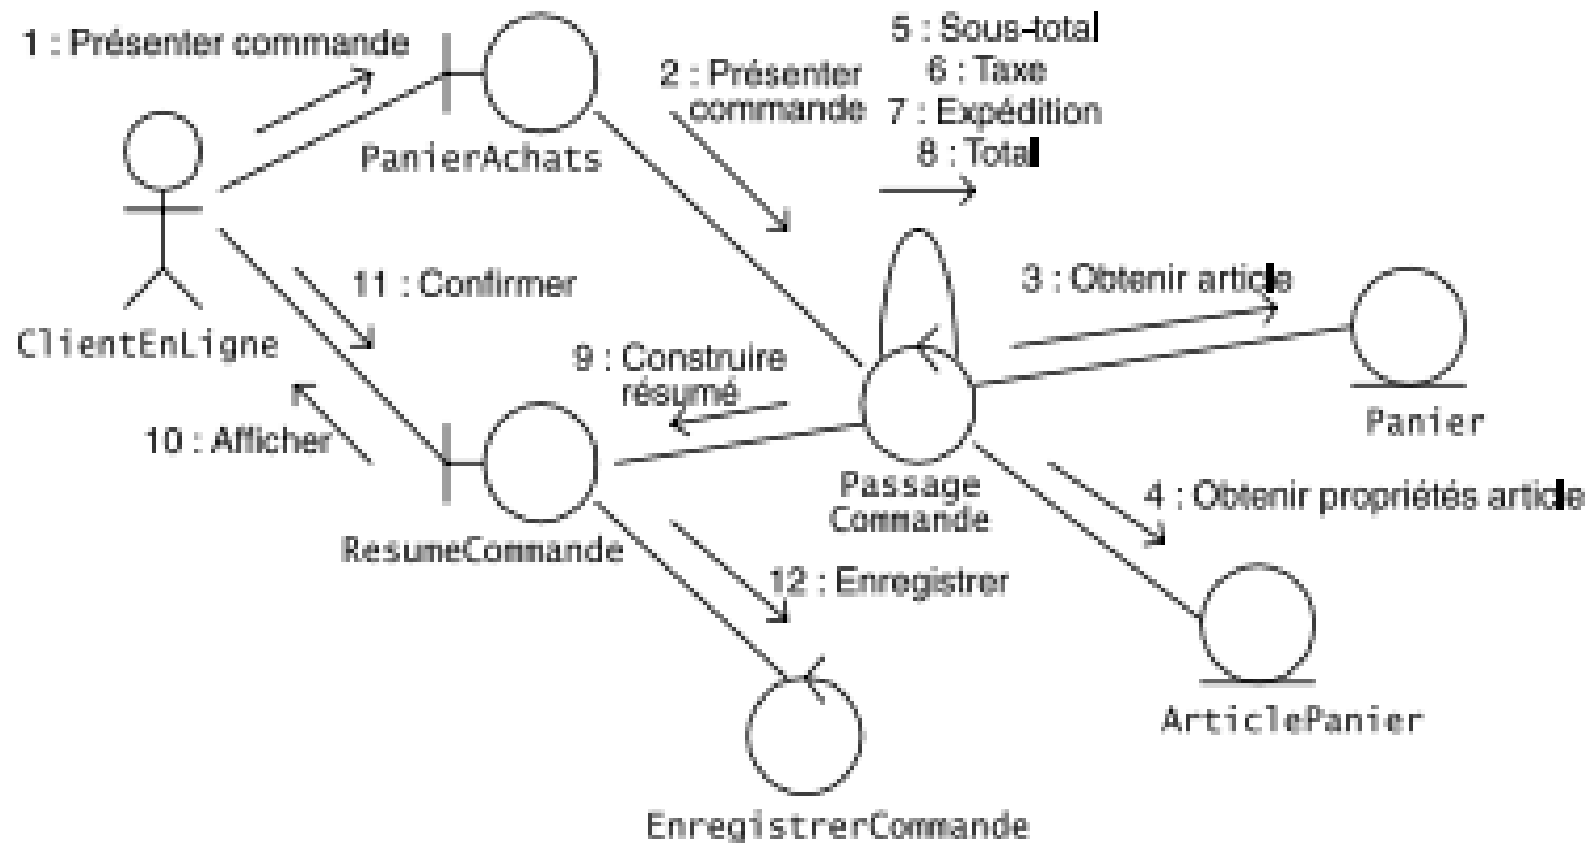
1 : Présenter commande

PanierAchats

2 : Présenter commande

5 : Sous-total
6 : Taxe
7 : Expédition
8 : Total

ClientEnLigne

11 : Confirmer

3 : Obtenir article

9 : Construire résumé

10 : Afficher

Panier

Passage Commande

4 : Obtenir propriétés article

ResumeCommande

12 : Enregistrer

ArticlePanier

EnregistrerCommande